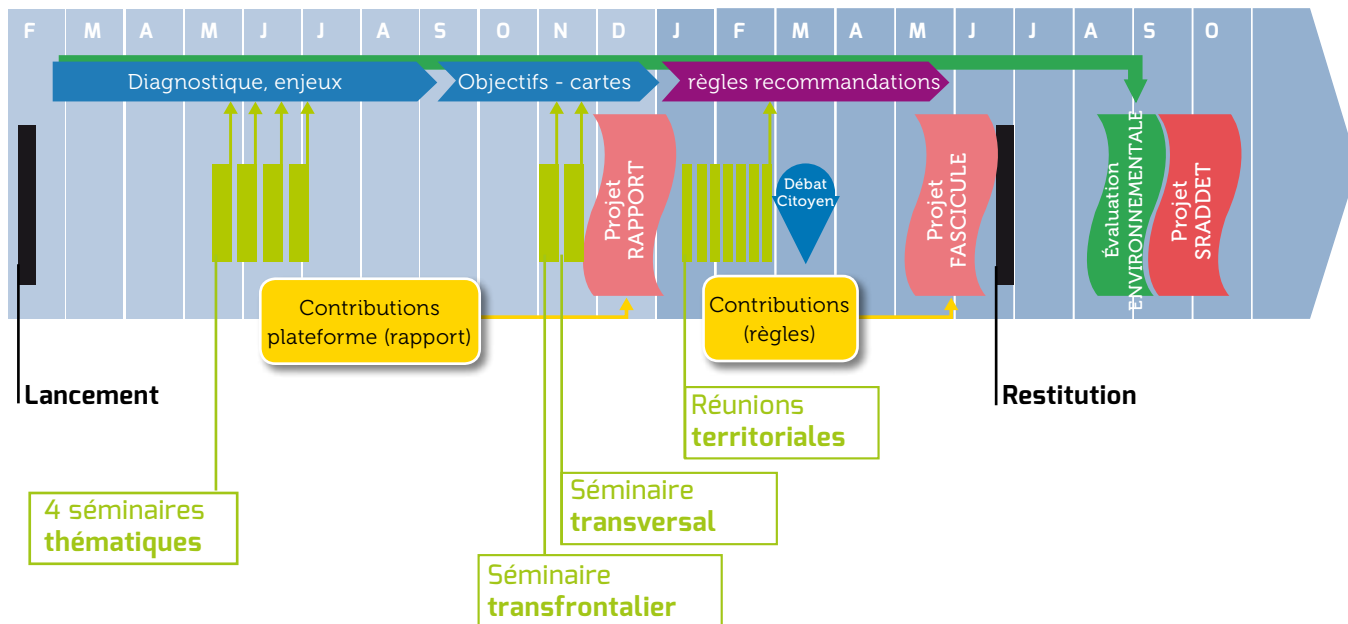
F M A M J J A S O N D J F M A M J J A S O

Diagnostique, enjeux

Objectifs - cartes

règles recommandations

Projet RAPPORT

Débat Citoyen

Projet FASCICULE

Évaluation ENVIRONNEMENTALE

Projet SRADDET

Contributions plateforme (rapport)

Contributions (règles)

Lancement

Restitution

Réunions territoriales

Séminaire transversal

4 séminaires thématiques

Séminaire transfrontalier